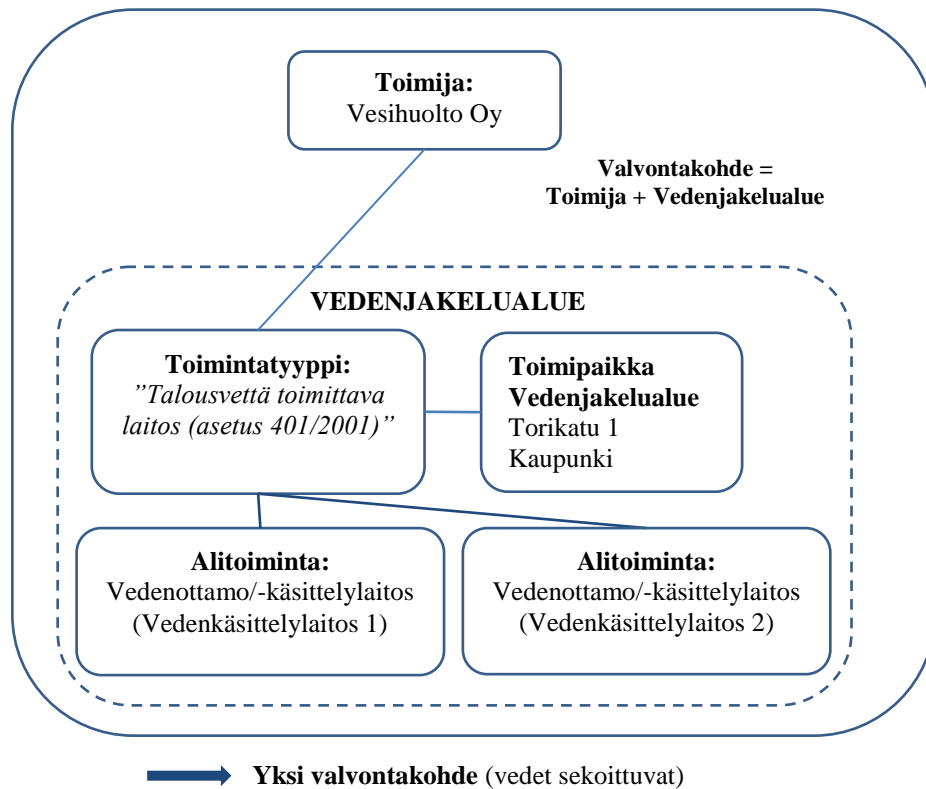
**Toimija:**
Vesihuolto Oy

**Valvontakohde =**
**Toimija + Vedenjakelualue**

**VEDENJAKELUALUE**

**Toimintatyyppi:**
*”Talousvettä toimittava laitos (asetus 401/2001)”*

**Toimipaikka**
**Vedenjakelualue**
Torikatu 1
Kaupunki

**Alitoiminta:**
Vedenottamo/-käsittelylaitos
(Vedenkäsittelylaitos 1)

**Alitoiminta:**
Vedenottamo/-käsittelylaitos
(Vedenkäsittelylaitos 2)

**Yksi valvontakohde** (vedet sekoittuvat)